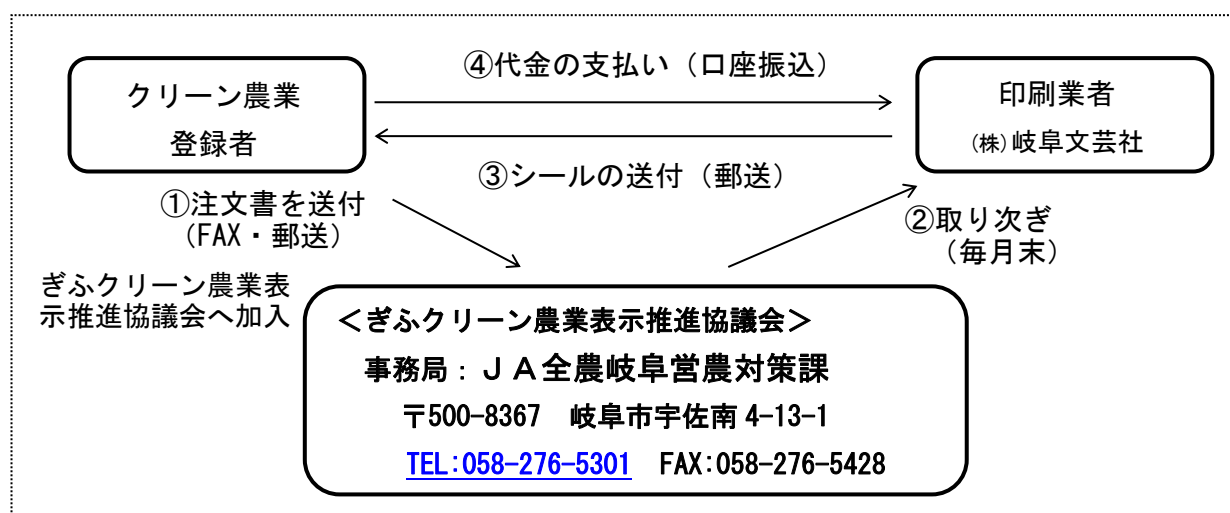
クリーン農業
登録者

④代金の支払い（口座振込）

③シールの送付（郵送）

印刷業者
㈱岐阜文芸社

①注文書を送付
（FAX・郵送）

②取り次ぎ
（毎月末）

ぎふクリーン農業表示推進協議会へ加入

＜ぎふクリーン農業表示推進協議会＞
事務局：ＪＡ全農岐阜営農対策課
〒500-8367　岐阜市宇佐南 4-13-1
TEL:058-276-5301　FAX:058-276-5428